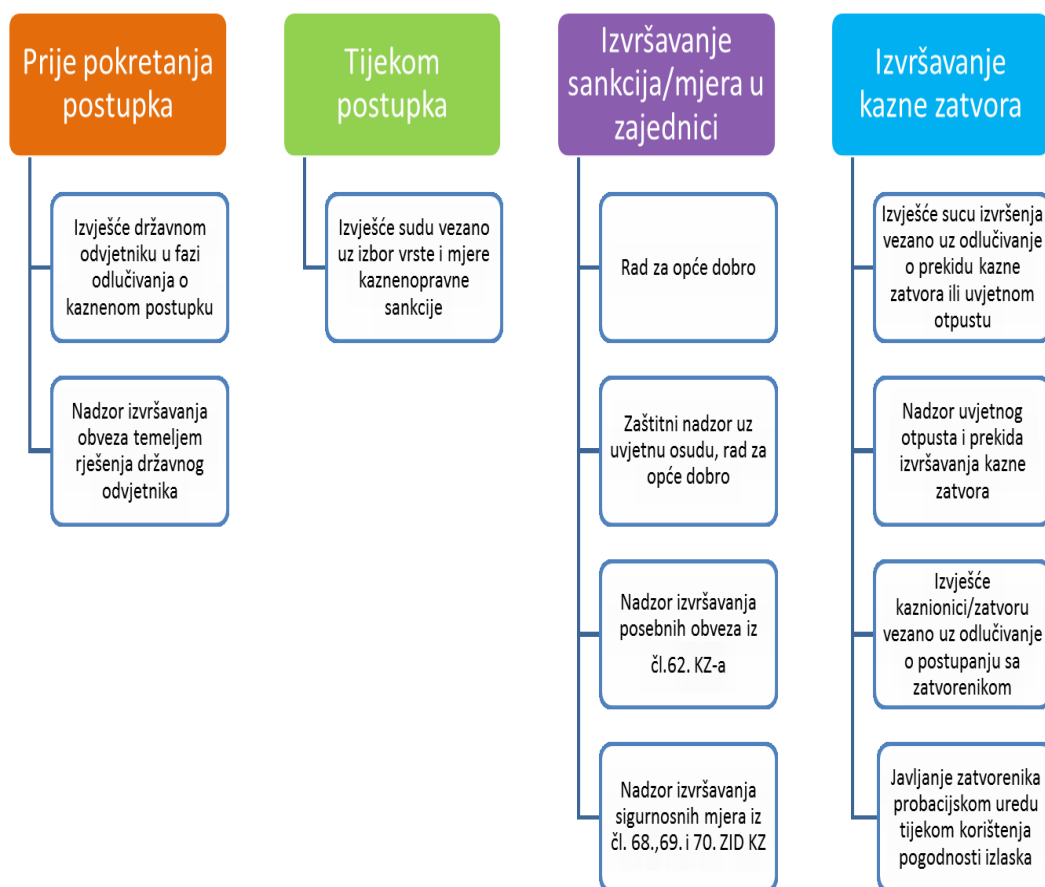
Prije pokretanja postupka

Izvješće državnom odvjetniku u fazi odlučivanja o kaznenom postupku

Nadzor izvršavanja obveza temeljem rješenja državnog odvjetnika

Tijekom postupka

Izvješće sudu vezano uz izbor vrste i mjere kaznenopravne sankcije

Izvršavanje sankcija/mjera u zajednici

Rad za opće dobro

Zaštitni nadzor uz uvjetnu osudu, rad za opće dobro

Nadzor izvršavanja posebnih obveza iz čl.62. KZ-a

Nadzor izvršavanja sigurnosnih mjera iz čl. 68.,69. i 70. ZID KZ

Izvršavanje kazne zatvora

Izvješće sucu izvršenja vezano uz odlučivanje o prekidu kazne zatvora ili uvjetnom otpustu

Nadzor uvjetnog otpusta i prekida izvršavanja kazne zatvora

Izvješće kaznionici/zatvoru vezano uz odlučivanje o postupanju sa zatvorenikom

Javljanje zatvorenika probacijskom uredu tijekom korištenja pogodnosti izlaska